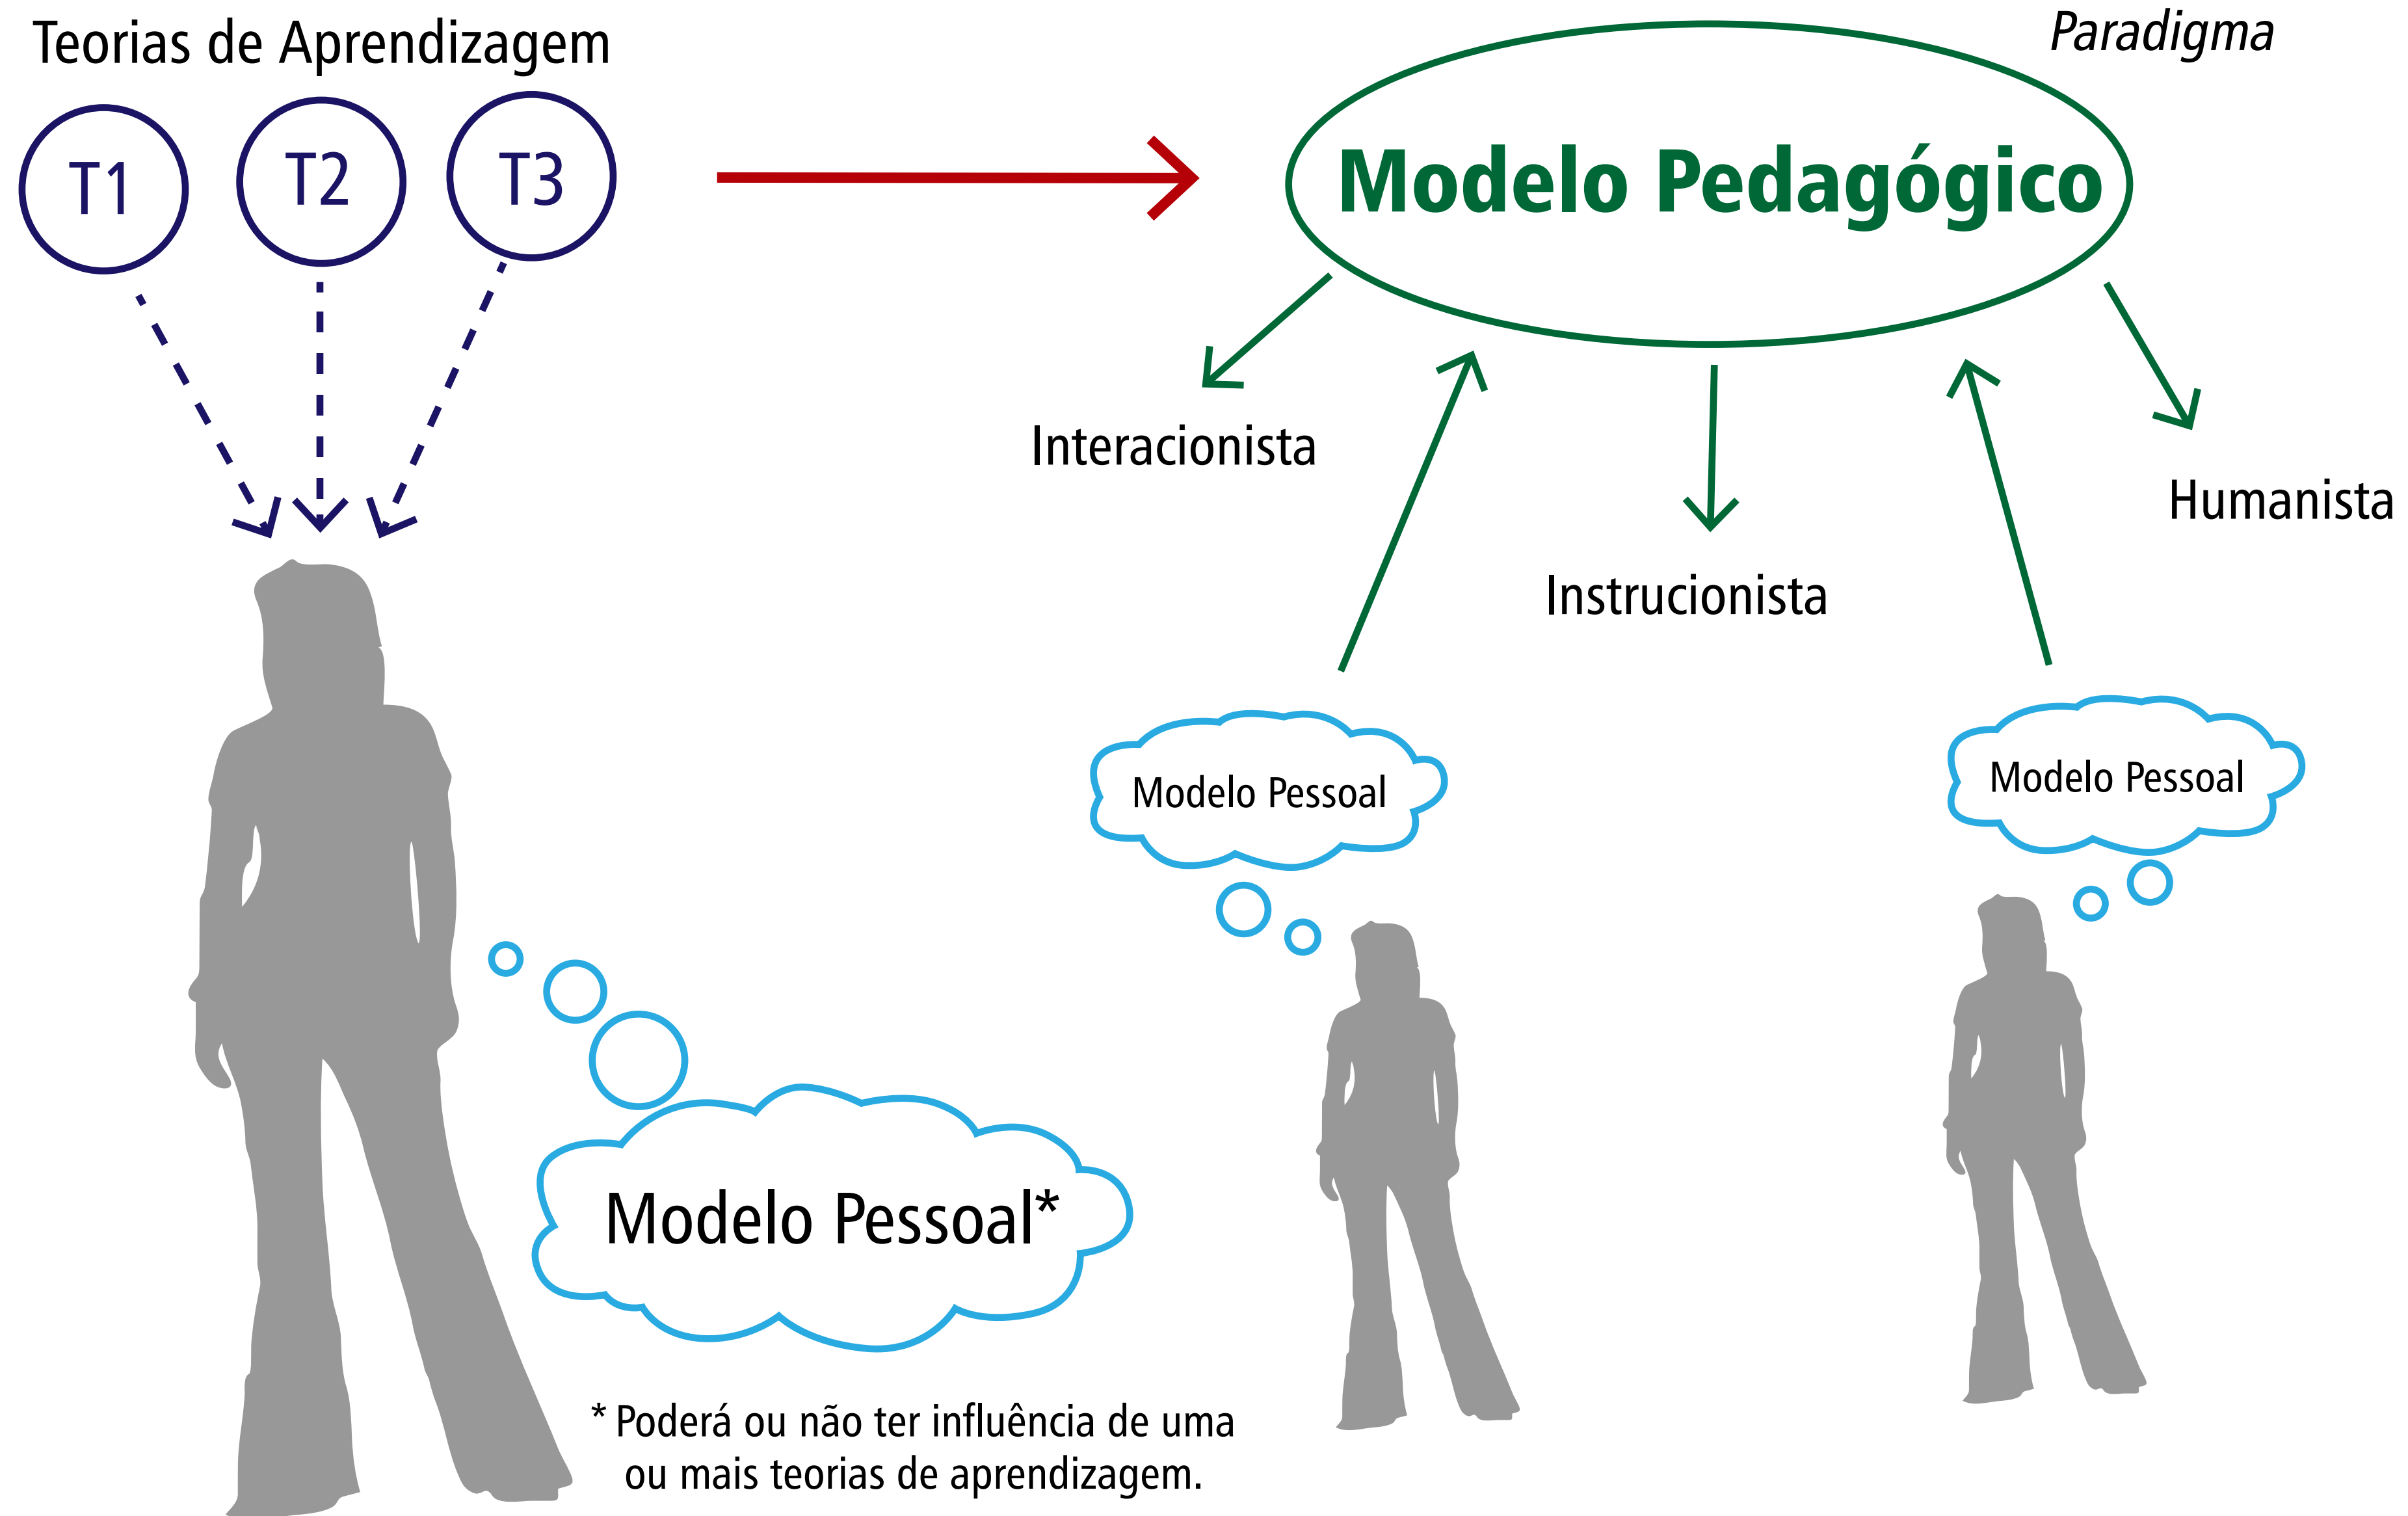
Teorias de Aprendizagem

T1

T2

T3

Paradigma

Modelo Pedagógico

Interacionista

Instrucionista

Humanista

Modelo Pessoal

Modelo Pessoal

Modelo Pessoal*

* Poderá ou não ter influência de uma ou mais teorias de aprendizagem.